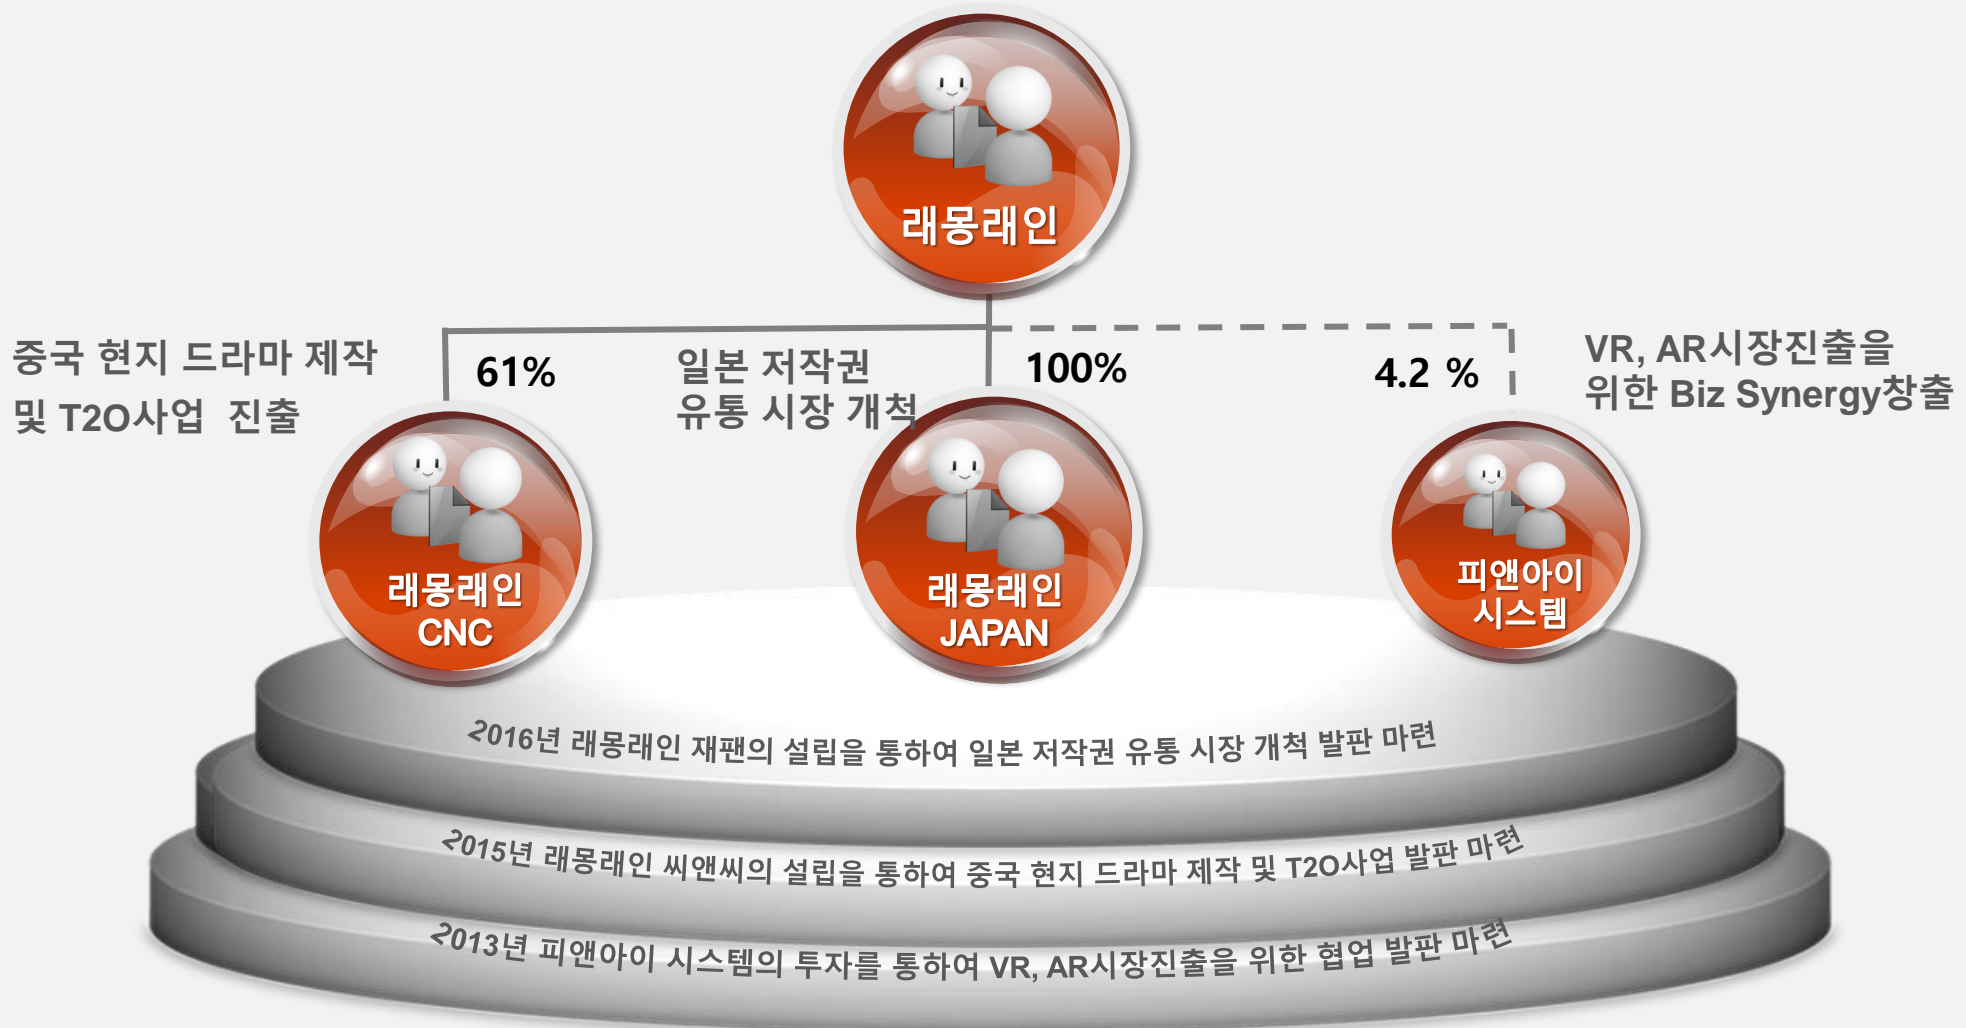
래몽래인

중국 현지 드라마 제작
및 T2O사업 진출

61%

일본 저작권
유통 시장 개척

100%

4.2 %

VR, AR시장진출을
위한 Biz Synergy창출

래몽래인
CNC

래몽래인
JAPAN

피앤아이
시스템

2016년 래몽래인 재팬의 설립을 통하여 일본 저작권 유통 시장 개척 발판 마련

2015년 래몽래인 씨앤씨의 설립을 통하여 중국 현지 드라마 제작 및 T2O사업 발판 마련

2013년 피앤아이 시스템의 투자를 통하여 VR, AR시장진출을 위한 협업 발판 마련